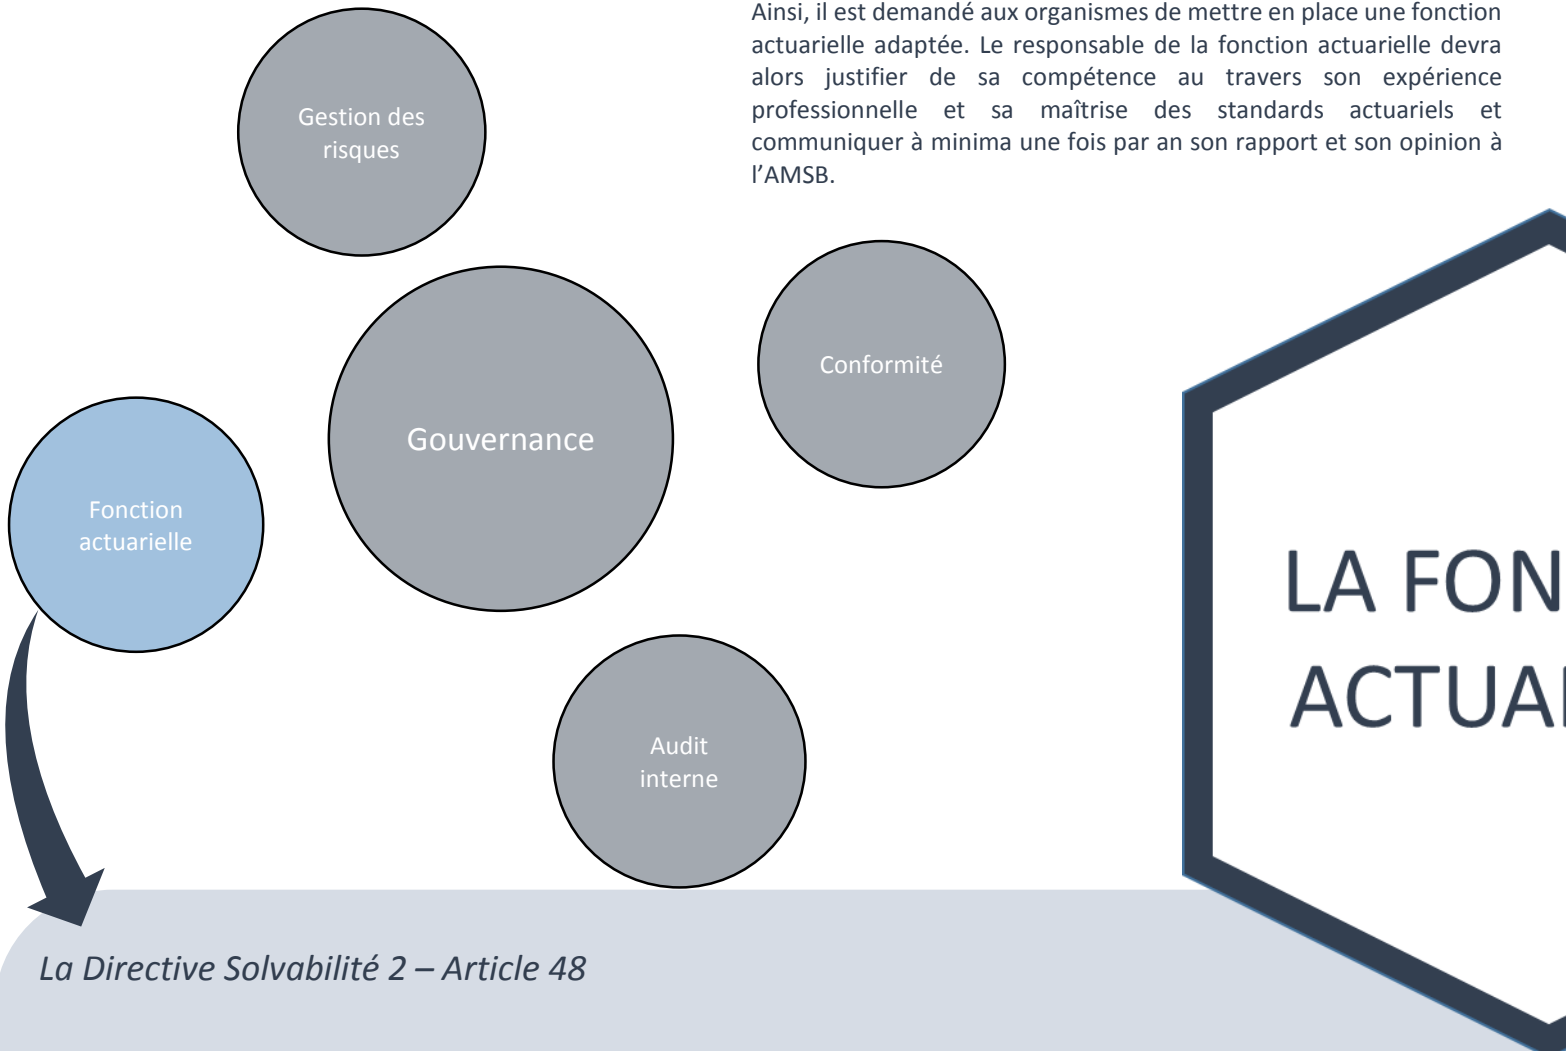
Ainsi, il est demandé aux organismes de mettre en place une fonction actuarielle adaptée. Le responsable de la fonction actuarielle devra alors justifier de sa compétence au travers son expérience professionnelle et sa maîtrise des standards actuariels et communiquer à minima une fois par an son rapport et son opinion à l'AMSB.

Gestion des risques

Conformité

Gouvernance

Fonction actuarielle

Audit interne

LA FON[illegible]
ACTUA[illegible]

La Directive Solvabilité 2 – Article 48